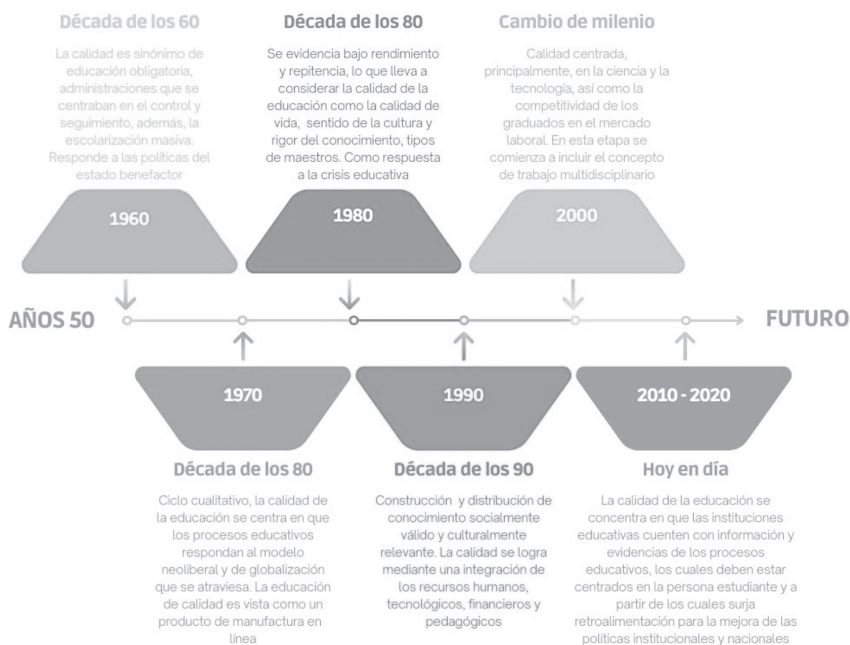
Década de los 60

La calidad es sinónimo de educación obligatoria, administraciones que se centraban en el control y seguimiento, además, la escolarización masiva. Responde a las políticas del estado benefactor

Década de los 80

Se evidencia bajo rendimiento y repitencia, lo que lleva a considerar la calidad de la educación como la calidad de vida, sentido de la cultura y rigor del conocimiento, tipos de maestros. Como respuesta a la crisis educativa

Cambio de milenio

Calidad centrada, principalmente, en la ciencia y la tecnología, así como la competitividad de los graduados en el mercado laboral. En esta etapa se comienza a incluir el concepto de trabajo multidisciplinario

1960

1980

2000

AÑOS 50

FUTURO

1970

1990

2010 - 2020

Década de los 80

Ciclo cualitativo, la calidad de la educación se centra en que los procesos educativos respondan al modelo neoliberal y de globalización que se atraviesa. La educación de calidad es vista como un producto de manufactura en línea

Década de los 90

Construcción y distribución de conocimiento socialmente válido y culturalmente relevante. La calidad se logra mediante una integración de los recursos humanos, tecnológicos, financieros y pedagógicos

Hoy en día

La calidad de la educación se concentra en que las instituciones educativas cuenten con información y evidencias de los procesos educativos, los cuales deben estar centrados en la persona estudiante y a partir de los cuales surja retroalimentación para la mejora de las políticas institucionales y nacionales